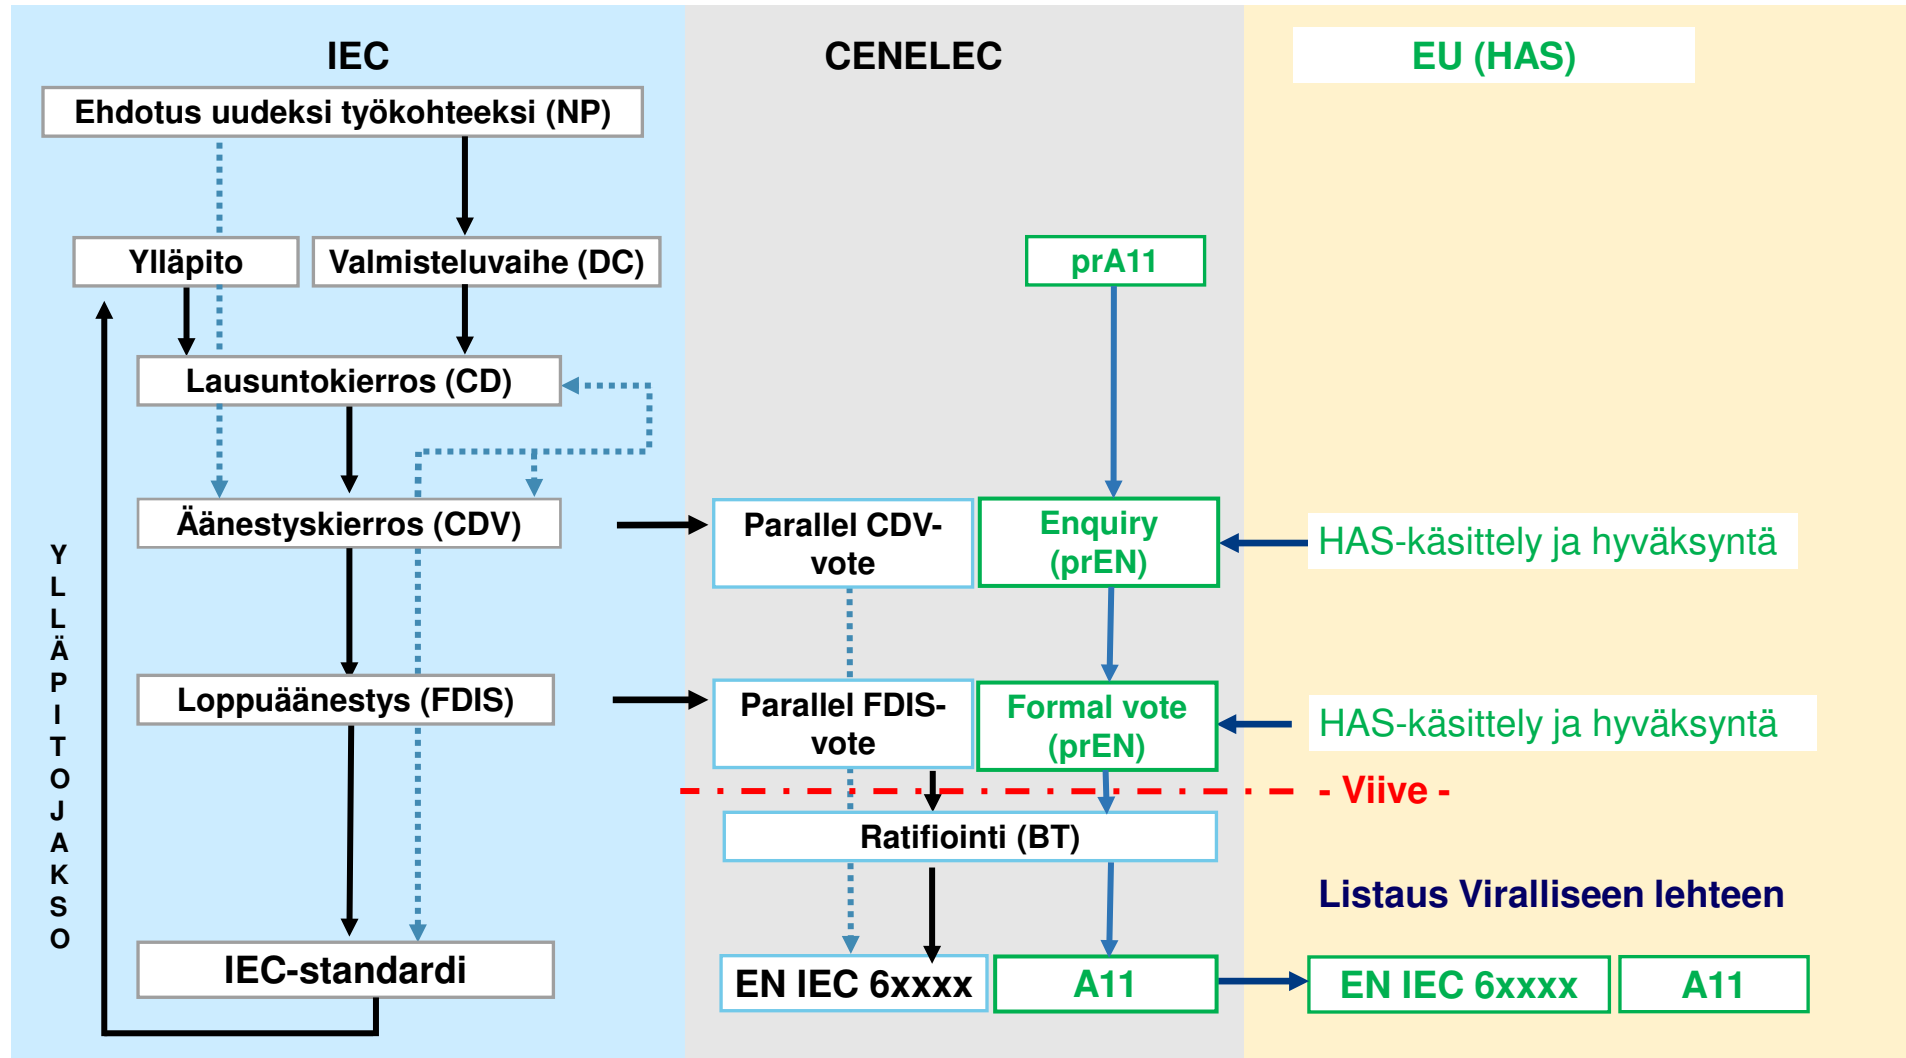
IEC

CENELEC

EU (HAS)

Ehdotus uudeksi työkohteeksi (NP)

Ylläpito

Valmisteluvaihe (DC)

prA11

Lausuntokierros (CD)

Äänestyskierros (CDV)

Parallel CDV-vote

Enquiry (prEN)

HAS-käsittely ja hyväksyntä

YLLÄPITOJAKSO

Loppuäänestys (FDIS)

Parallel FDIS-vote

Formal vote (prEN)

HAS-käsittely ja hyväksyntä

- Viive -

Ratifiointi (BT)

Listaus Viralliseen lehteen

IEC-standardi

EN IEC 6xxxx

A11

EN IEC 6xxxx

A11